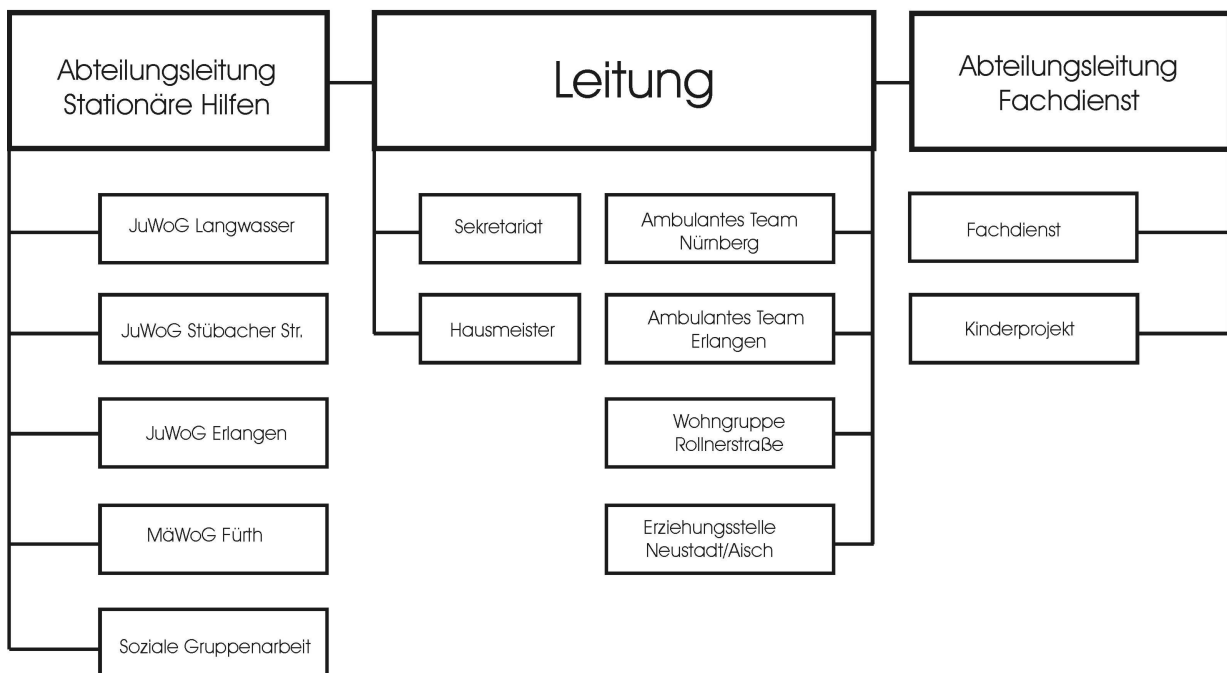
Abteilungsleitung Stationäre Hilfen

Leitung

Abteilungsleitung Fachdienst

JuWoG Langwasser

JuWoG Stübacher Str.

JuWoG Erlangen

MäWoG Fürth

Soziale Gruppenarbeit

Sekretariat

Hausmeister

Ambulantes Team Nürnberg

Ambulantes Team Erlangen

Wohngruppe Rollnerstraße

Erziehungsstelle Neustadt/Aisch

Fachdienst

Kinderprojekt